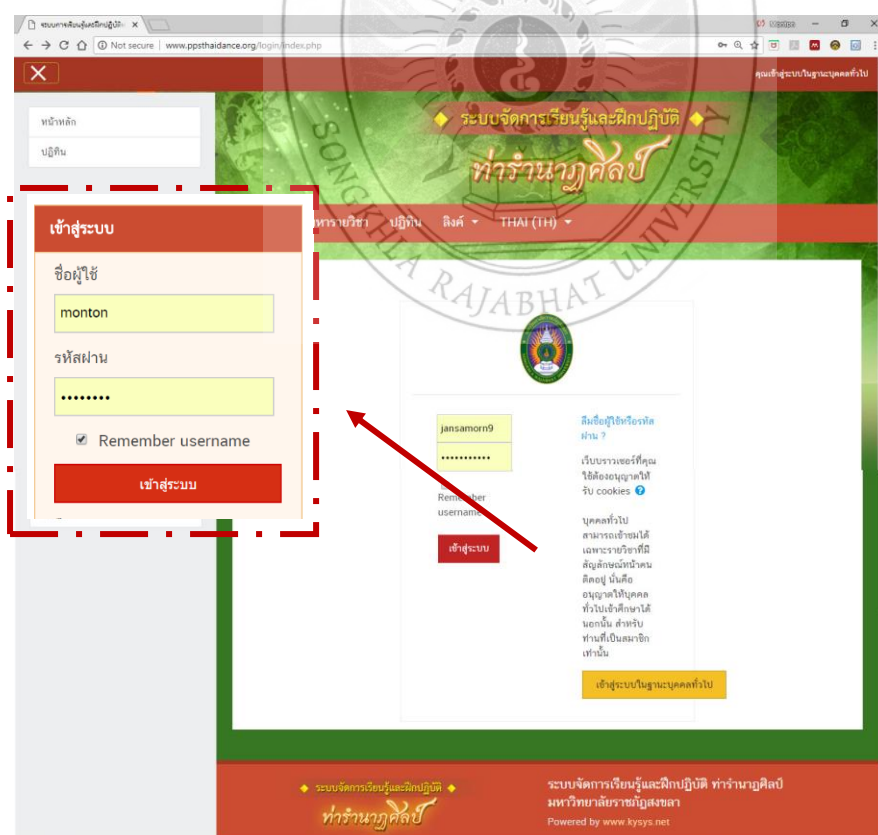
ระบบการเรียนรู้และฝึกปฏิบัติ ×

Not secure | www.ppsthaidance.org/login/index.php

คุณเข้าสู่ระบบในฐานะบุคคลทั่วไป

หน้าหลัก
ปฏิทิน

ระบบจัดการเรียนรู้และฝึกปฏิบัติ
ท่ารำนาฏศิลป์

SONGKHLA RAJABHAT UNIVERSITY

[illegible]หารายวิชา ปฏิทิน ลิงค์ THAI (TH)

เข้าสู่ระบบ
ชื่อผู้ใช้
monton
รหัสผ่าน
••••••••
Remember username
เข้าสู่ระบบ

jansamorn9
•••••••••••
Remember username
เข้าสู่ระบบ

ลืมชื่อผู้ใช้หรือรหัสผ่าน ?
เว็บบราวเซอร์ที่คุณใช้ต้องอนุญาตให้รับ cookies
บุคคลทั่วไปสามารถเข้าชมได้เฉพาะรายวิชาที่มีสัญลักษณ์หน้าคนติดอยู่ นั่นคืออนุญาตให้บุคคลทั่วไปเข้าศึกษาได้ นอกนั้น สำหรับท่านที่เป็นสมาชิกเท่านั้น
เข้าสู่ระบบในฐานะบุคคลทั่วไป

ระบบจัดการเรียนรู้และฝึกปฏิบัติ
ท่ารำนาฏศิลป์
ระบบจัดการเรียนรู้และฝึกปฏิบัติ ท่ารำนาฏศิลป์
มหาวิทยาลัยราชภัฏสงขลา
Powered by www.kysys.net